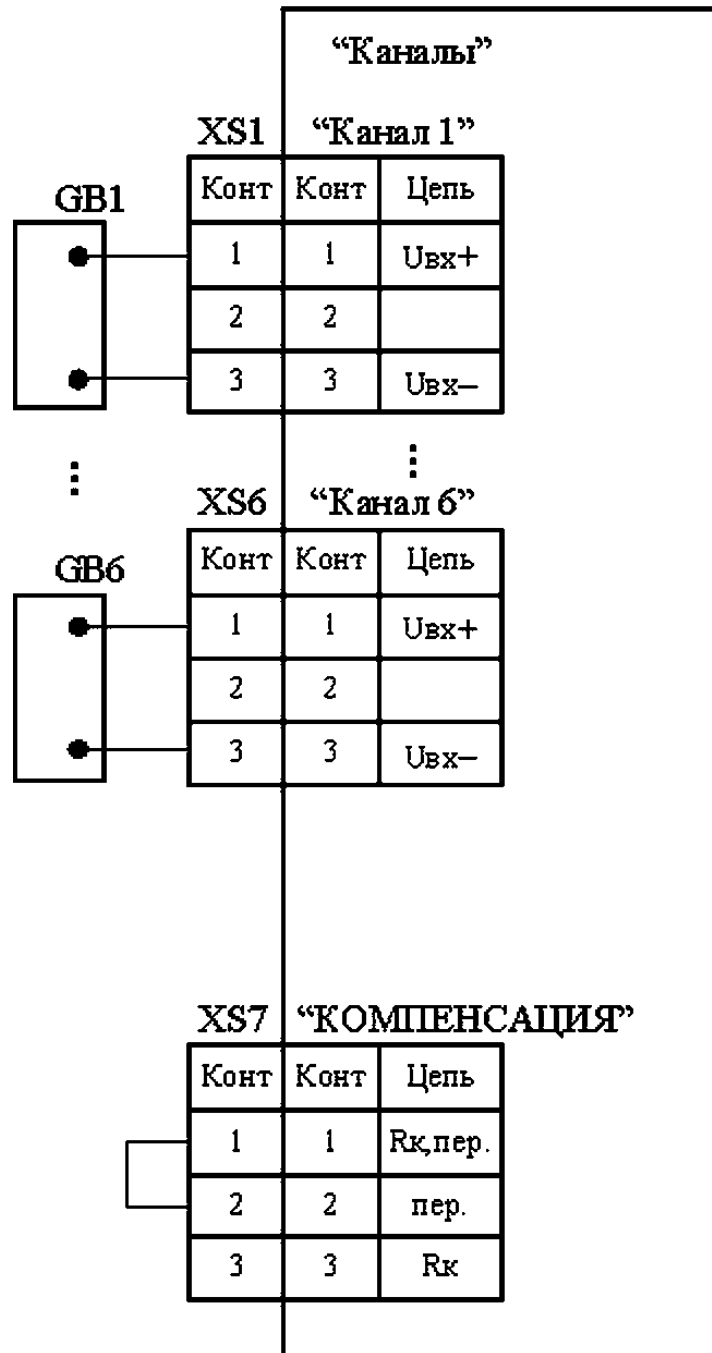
“Каналы”

XS1 “Канал 1”

GB1

| Конт | Конт | Цепь |
|---|---|---|
| 1 | 1 | Uвх+ |
| 2 | 2 | |
| 3 | 3 | Uвх– |

⋮ ⋮

XS6 “Канал 6”

GB6

| Конт | Конт | Цепь |
|---|---|---|
| 1 | 1 | Uвх+ |
| 2 | 2 | |
| 3 | 3 | Uвх– |

XS7 “КОМПЕНСАЦИЯ”

| Конт | Конт | Цепь |
|---|---|---|
| 1 | 1 | Rк,пер. |
| 2 | 2 | пер. |
| 3 | 3 | Rк |